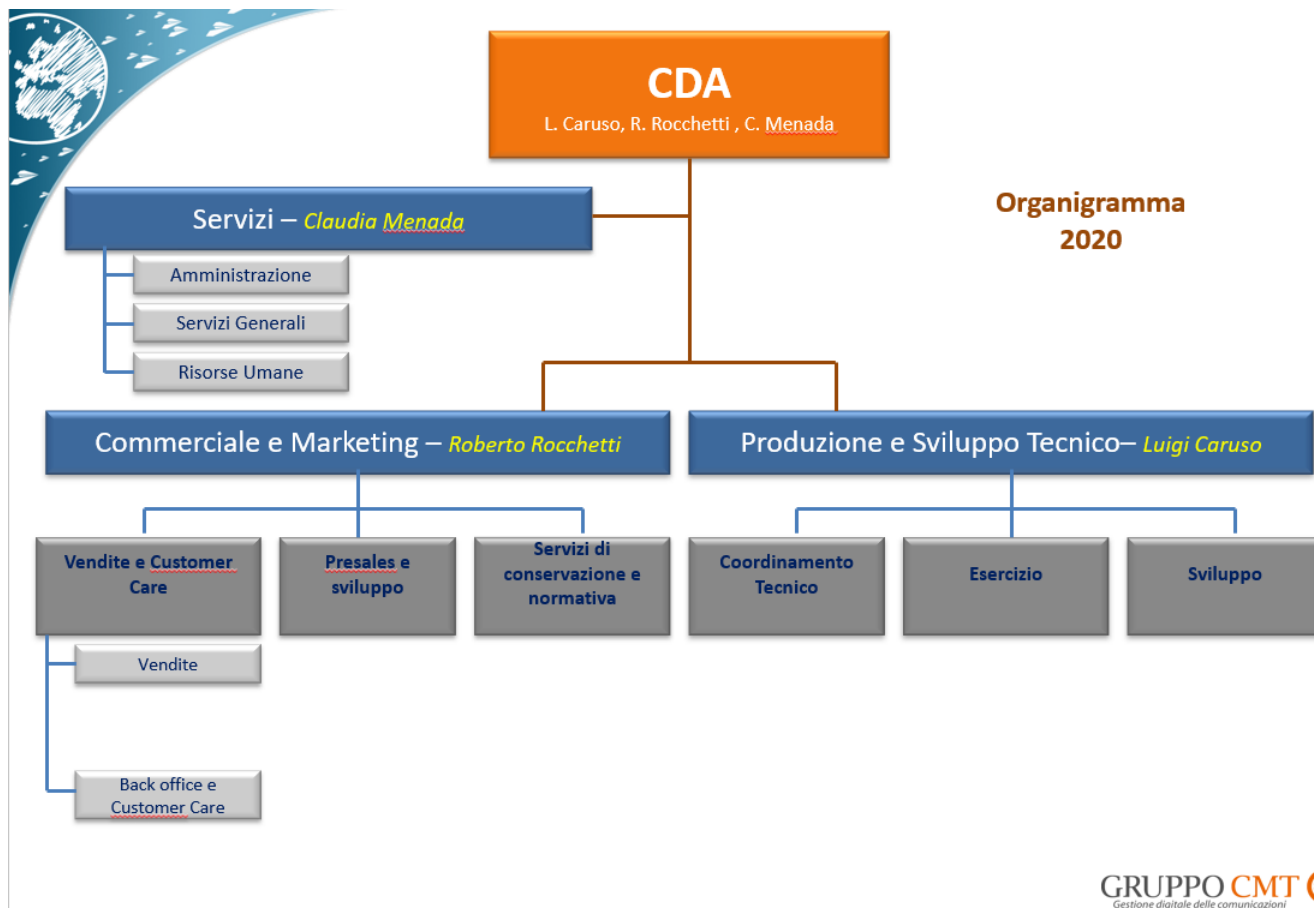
CDA
L. Caruso, R. Rocchetti , C. Menada

Organigramma 2020

Servizi – Claudia Menada

Amministrazione

Servizi Generali

Risorse Umane

Commerciale e Marketing – Roberto Rocchetti

Produzione e Sviluppo Tecnico– Luigi Caruso

Vendite e Customer Care

Presales e sviluppo

Servizi di conservazione e normativa

Coordinamento Tecnico

Esercizio

Sviluppo

Vendite

Back office e Customer Care

GRUPPO CMT
Gestione digitale delle comunicazioni